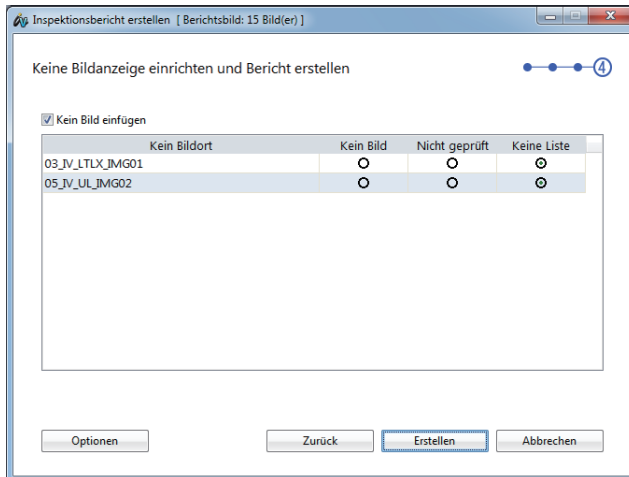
Inspektionsbericht erstellen [ Berichtsbild: 15 Bild(er) ]

Keine Bildanzeige einrichten und Bericht erstellen

4

Kein Bild einfügen

| Kein Bildort | Kein Bild | Nicht geprüft | Keine Liste |
|---|---|---|---|
| 03_IV_LTLX_IMG01 | ○ | ○ | ◉ |
| 05_IV_UL_IMG02 | ○ | ○ | ◉ |

Optionen

Zurück

Erstellen

Abbrechen